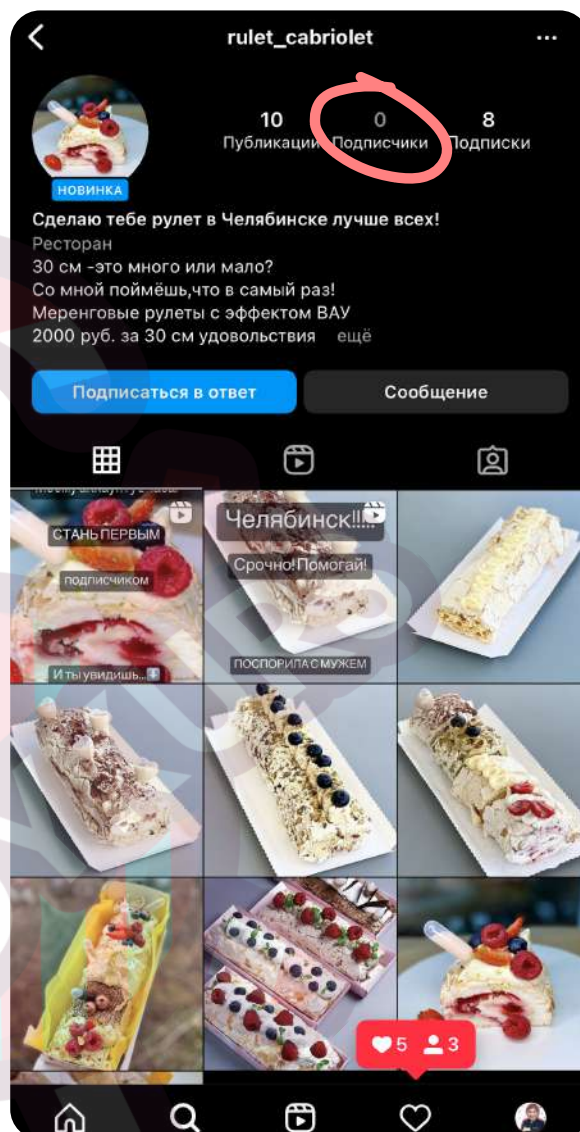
rulet_cabriolet

10 Публикации
0 Подписчики
8 Подписки

НОВИНКА

Сделаю тебе рулет в Челябинске лучше всех!
Ресторан
30 см -это много или мало?
Со мной поймёшь,что в самый раз!
Меренговые рулеты с эффектом ВАУ
2000 руб. за 30 см удовольствия ещё

Подписаться в ответ
Сообщение

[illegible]
СТАНЬ ПЕРВЫМ
ПОДПИСЧИКОМ
И ты увидишь...

Челябинск!!!
Срочно! Помогай!
ПОСПОРИЛА С МУЖЕМ

5 3